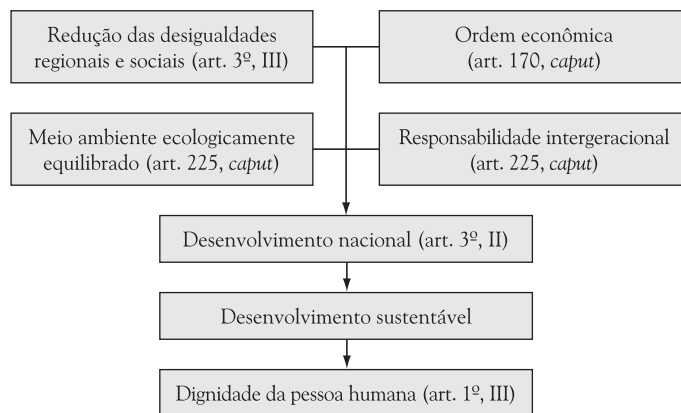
Redução das desigualdades regionais e sociais (art. 3º, III)

Ordem econômica (art. 170, caput)

Meio ambiente ecologicamente equilibrado (art. 225, caput)

Responsabilidade intergeracional (art. 225, caput)

Desenvolvimento nacional (art. 3º, II)

Desenvolvimento sustentável

Dignidade da pessoa humana (art. 1º, III)